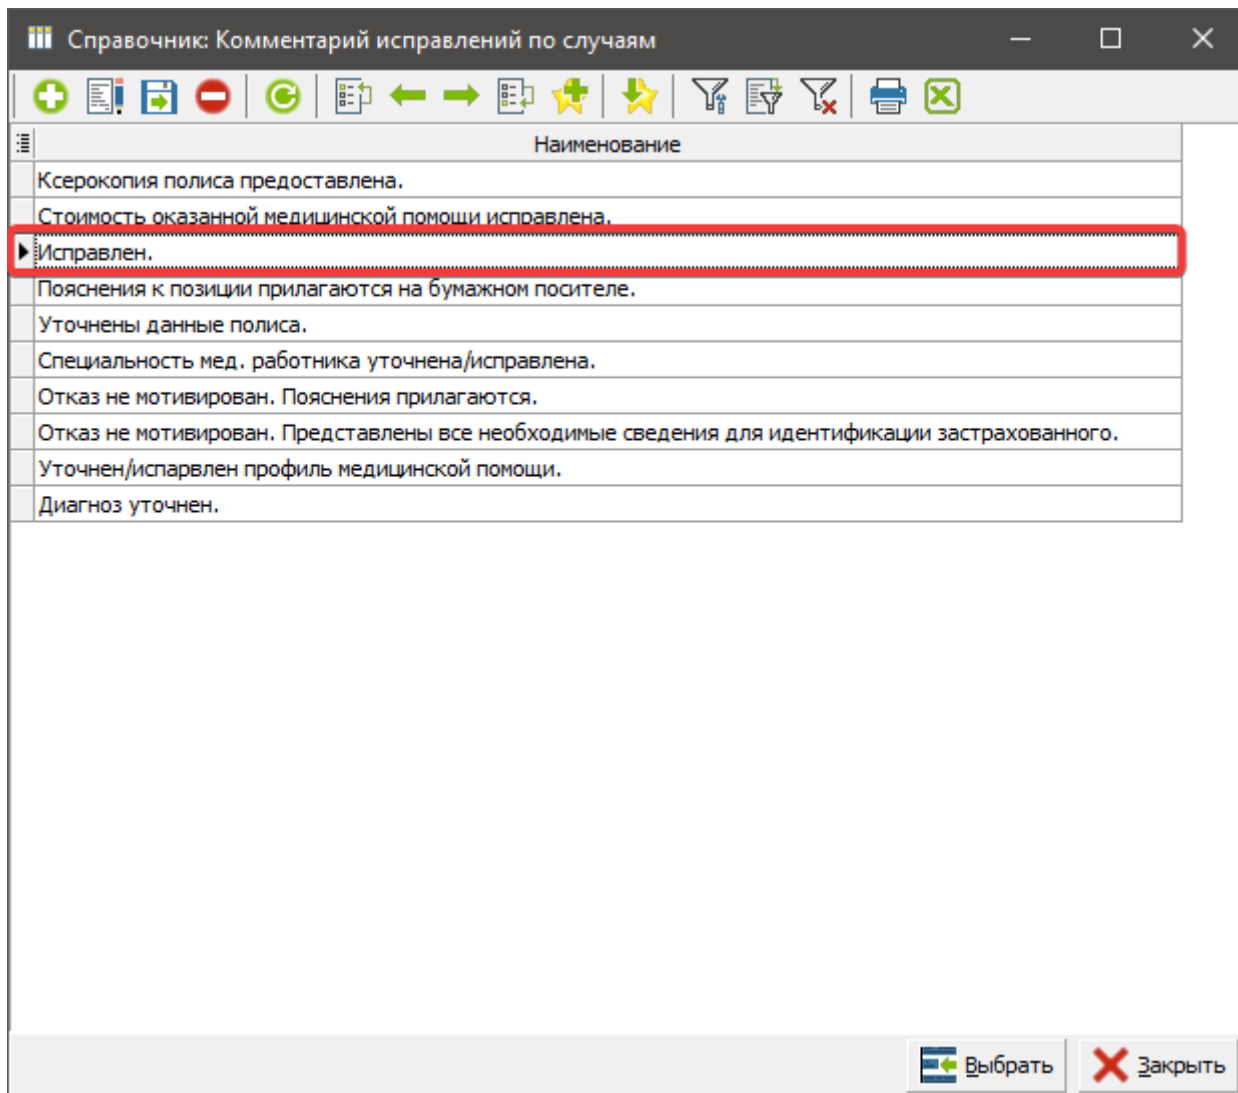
Справочник: Комментарий исправлений по случаям

| Наименование |
|---|
| Ксерокопия полиса предоставлена. |
| Стоимость оказанной медицинской помощи исправлена. |
| Исправлен. |
| Пояснения к позиции прилагаются на бумажном посителе. |
| Уточнены данные полиса. |
| Специальность мед. работника уточнена/исправлена. |
| Отказ не мотивирован. Пояснения прилагаются. |
| Отказ не мотивирован. Представлены все необходимые сведения для идентификации застрахованного. |
| Уточнен/испарвлен профиль медицинской помощи. |
| Диагноз уточнен. |

Выбрать
Закрыть